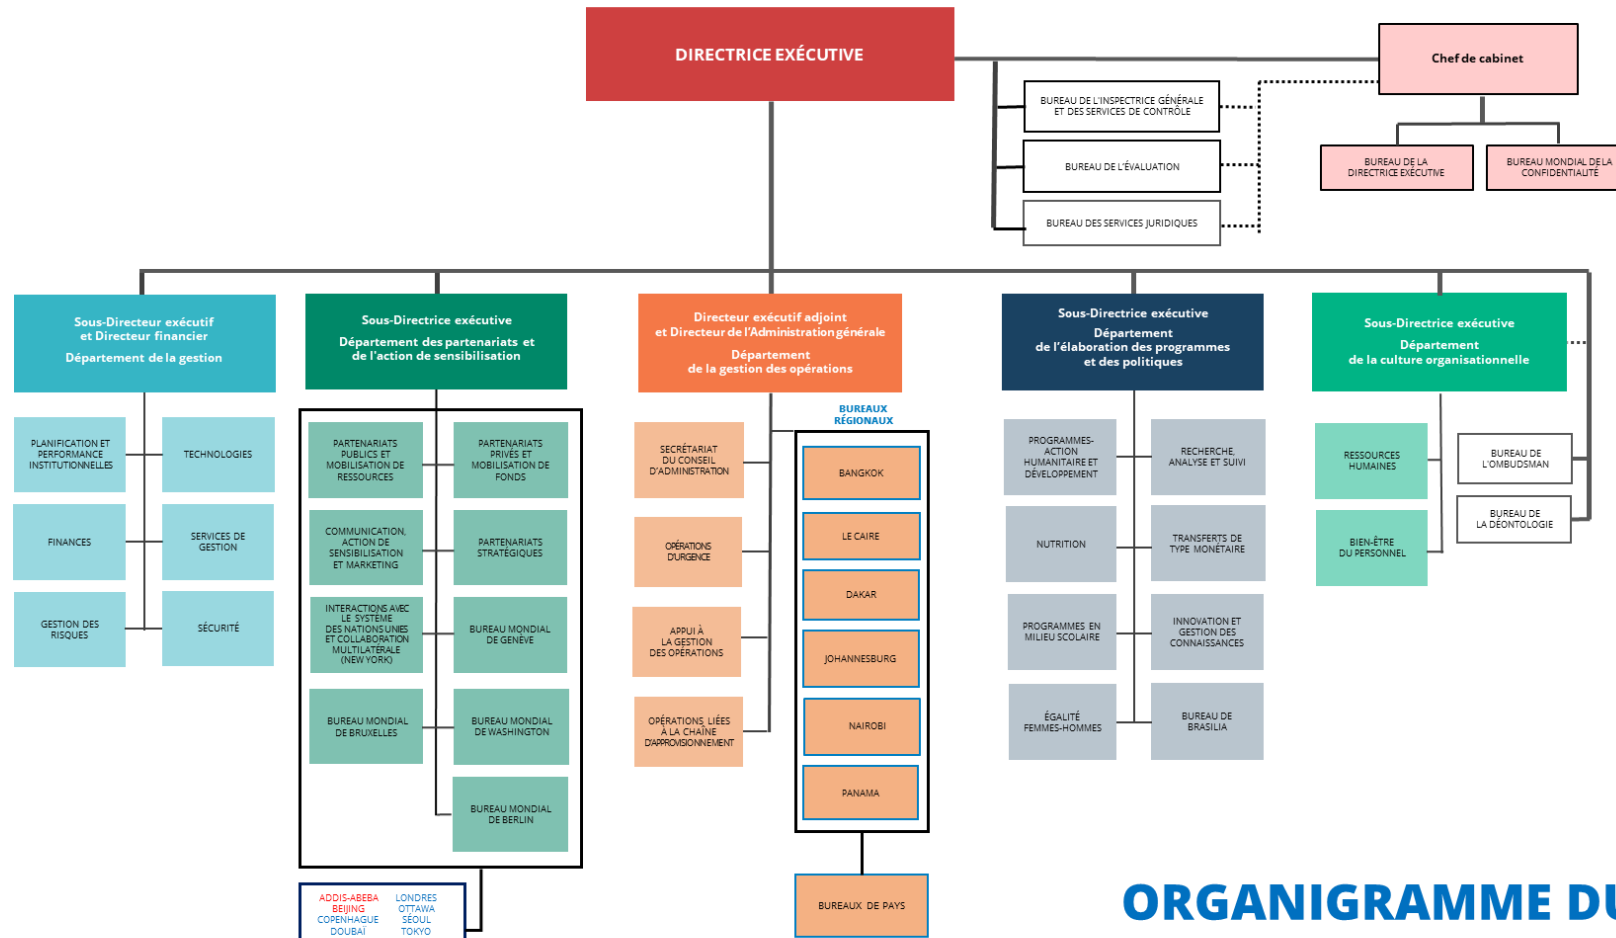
DIRECTRICE EXÉCUTIVE

Chef de cabinet

BUREAU DE L'INSPECTRICE GÉNÉRALE ET DES SERVICES DE CONTRÔLE

BUREAU DE L'ÉVALUATION

BUREAU DES SERVICES JURIDIQUES

BUREAU DE LA DIRECTRICE EXÉCUTIVE

BUREAU MONDIAL DE LA CONFIDENTIALITÉ

Sous-Directeur exécutif et Directeur financier
Département de la gestion

PLANIFICATION ET PERFORMANCE INSTITUTIONNELLES

TECHNOLOGIES

FINANCES

SERVICES DE GESTION

GESTION DES RISQUES

SÉCURITÉ

Sous-Directrice exécutive
Département des partenariats et de l'action de sensibilisation

PARTENARIATS PUBLICS ET MOBILISATION DE RESSOURCES

PARTENARIATS PRIVÉS ET MOBILISATION DE FONDS

COMMUNICATION, ACTION DE SENSIBILISATION ET MARKETING

PARTENARIATS STRATÉGIQUES

INTERACTIONS AVEC LE SYSTÈME DES NATIONS UNIES ET COLLABORATION MULTILATÉRALE (NEW YORK)

BUREAU MONDIAL DE GENÈVE

BUREAU MONDIAL DE BRUXELLES

BUREAU MONDIAL DE WASHINGTON

BUREAU MONDIAL DE BERLIN

ADDIS-ABEBA
BEIJING
COPENHAGUE
DOUBAÏ

LONDRES
OTTAWA
SÉOUL
TOKYO

Directeur exécutif adjoint et Directeur de l'Administration générale
Département de la gestion des opérations

SECRÉTARIAT DU CONSEIL D'ADMINISTRATION

OPÉRATIONS D'URGENCE

APPUI À LA GESTION DES OPÉRATIONS

OPÉRATIONS LIÉES À LA CHAÎNE D'APPROVISIONNEMENT

BUREAUX RÉGIONAUX

BANGKOK

LE CAIRE

DAKAR

JOHANNESBURG

NAIROBI

PANAMA

BUREAUX DE PAYS

Sous-Directrice exécutive
Département de l'élaboration des programmes et des politiques

PROGRAMMES-ACTION HUMANITAIRE ET DÉVELOPPEMENT

RECHERCHE, ANALYSE ET SUIVI

NUTRITION

TRANSFERTS DE TYPE MONÉTAIRE

PROGRAMMES EN MILIEU SCOLAIRE

INNOVATION ET GESTION DES CONNAISSANCES

ÉGALITÉ FEMMES-HOMMES

BUREAU DE BRASILIA

Sous-Directrice exécutive
Département de la culture organisationnelle

RESSOURCES HUMAINES

BUREAU DE L'OMBUDSMAN

BIEN-ÊTRE DU PERSONNEL

BUREAU DE LA DÉONTOLOGIE

ORGANIGRAMME DU